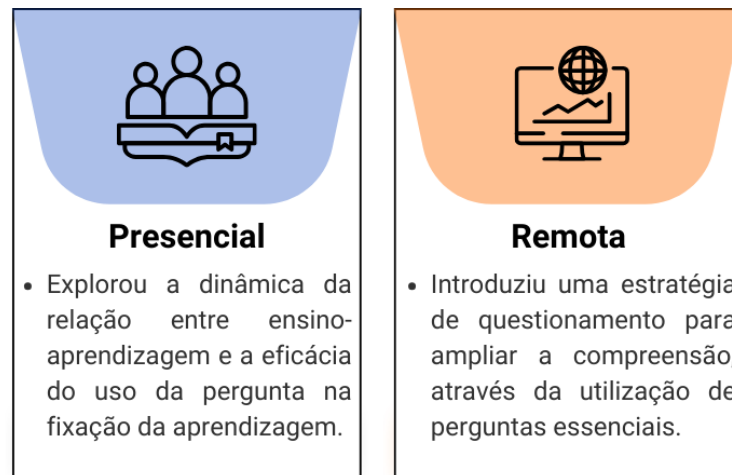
Presencial

- Explorou a dinâmica da relação entre ensino-aprendizagem e a eficácia do uso da pergunta na fixação da aprendizagem.

Remota

- Introduziu uma estratégia de questionamento para ampliar a compreensão, através da utilização de perguntas essenciais.